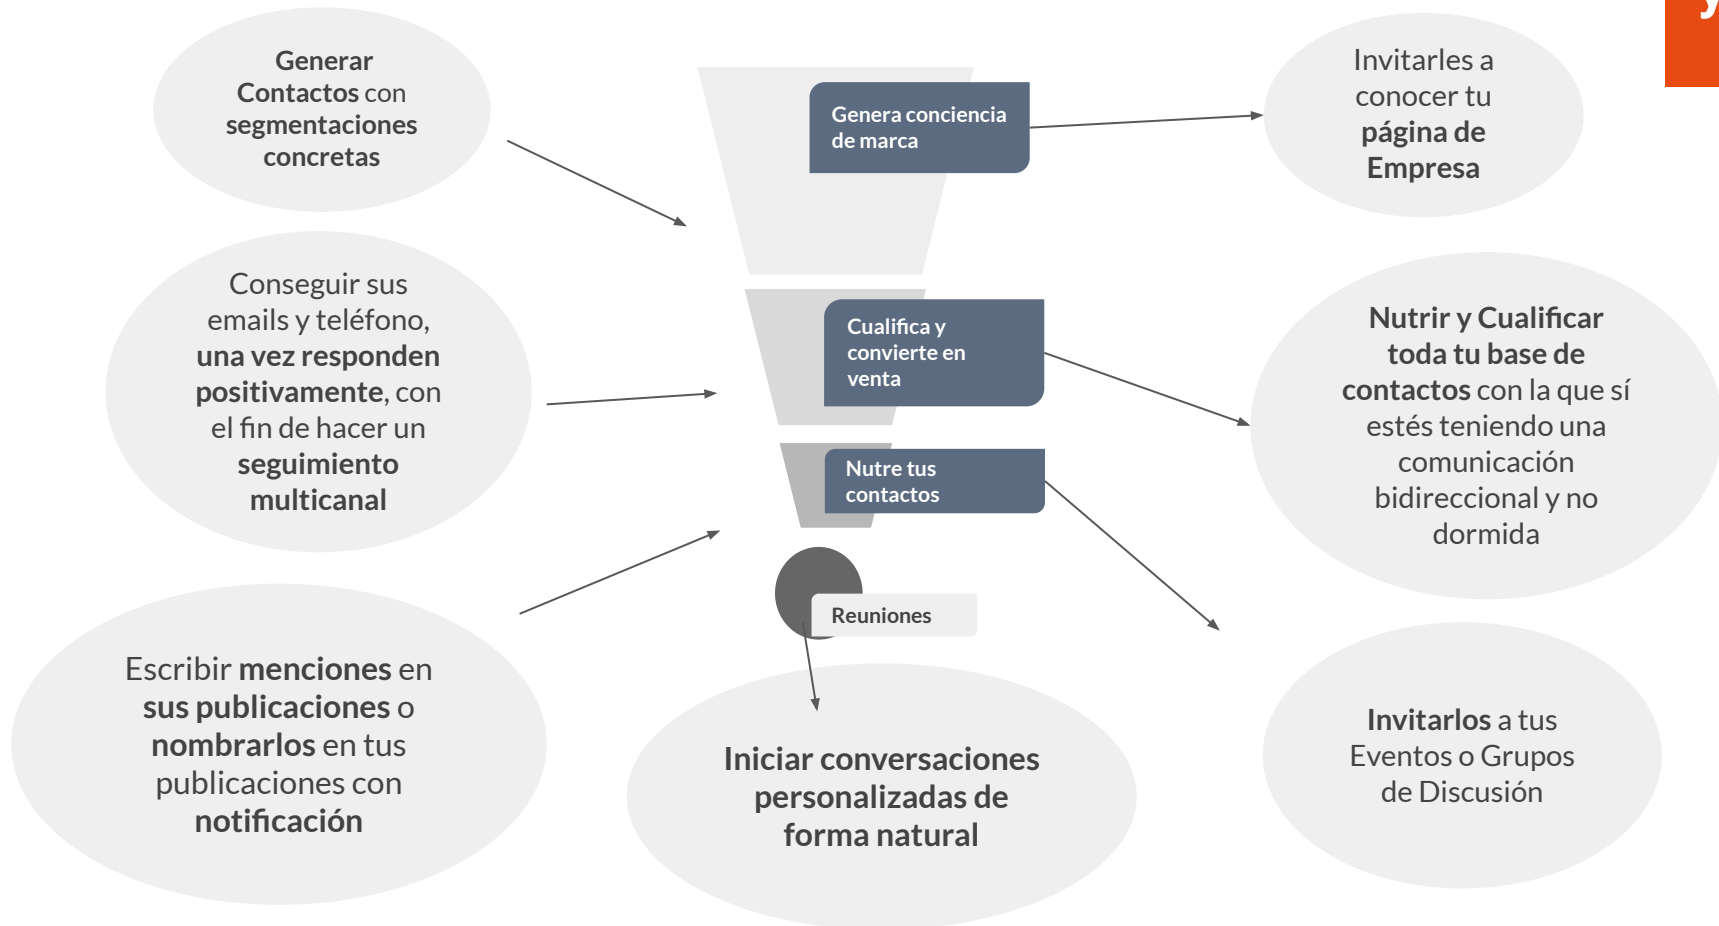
Generar Contactos con segmentaciones concretas

Genera conciencia de marca

Invitarles a conocer tu página de Empresa

Conseguir sus emails y teléfono, una vez responden positivamente, con el fin de hacer un seguimiento multicanal

Cualifica y convierte en venta

Nutrir y Cualificar toda tu base de contactos con la que sí estés teniendo una comunicación bidireccional y no dormida

Nutre tus contactos

Reuniones

Escribir menciones en sus publicaciones o nombrarlos en tus publicaciones con notificación

Iniciar conversaciones personalizadas de forma natural

Invitarlos a tus Eventos o Grupos de Discusión